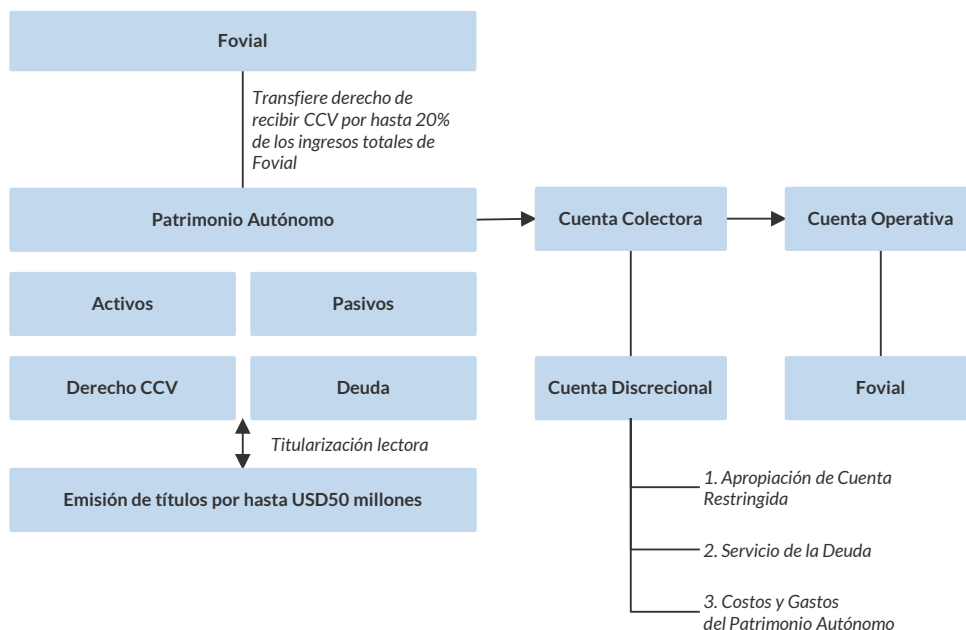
Fovial

Transfiere derecho de recibir CCV por hasta 20% de los ingresos totales de Fovial

Patrimonio Autónomo

Cuenta Colectora

Cuenta Operativa

Activos

Pasivos

Derecho CCV

Deuda

Cuenta Discrecional

Fovial

Titularización lectora

Emisión de títulos por hasta USD50 millones

1. Apropiación de Cuenta Restringida

2. Servicio de la Deuda

3. Costos y Gastos del Patrimonio Autónomo